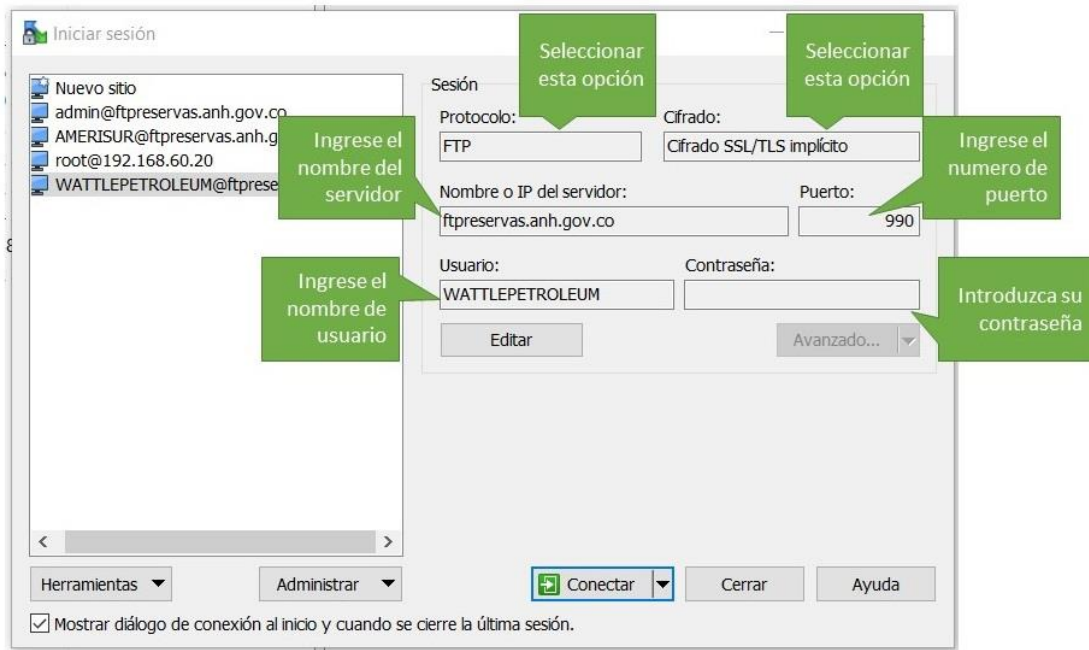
Iniciar sesión

Nuevo sitio
admin@ftpreservas.anh.gov.co
AMERISUR@ftpreservas.anh.g
root@192.168.60.20
WATTLEPETROLEUM@ftprese

Sesión

Seleccionar esta opción

Seleccionar esta opción

Protocolo:
FTP

Cifrado:
Cifrado SSL/TLS implícito

Ingrese el nombre del servidor

Ingrese el numero de puerto

Nombre o IP del servidor:
ftpreservas.anh.gov.co

Puerto:
990

Ingrese el nombre de usuario

Usuario:
WATTLEPETROLEUM

Contraseña:

Introduzca su contraseña

Editar

Avanzado...

Herramientas

Administrar

Conectar

Cerrar

Ayuda

Mostrar diálogo de conexión al inicio y cuando se cierre la última sesión.